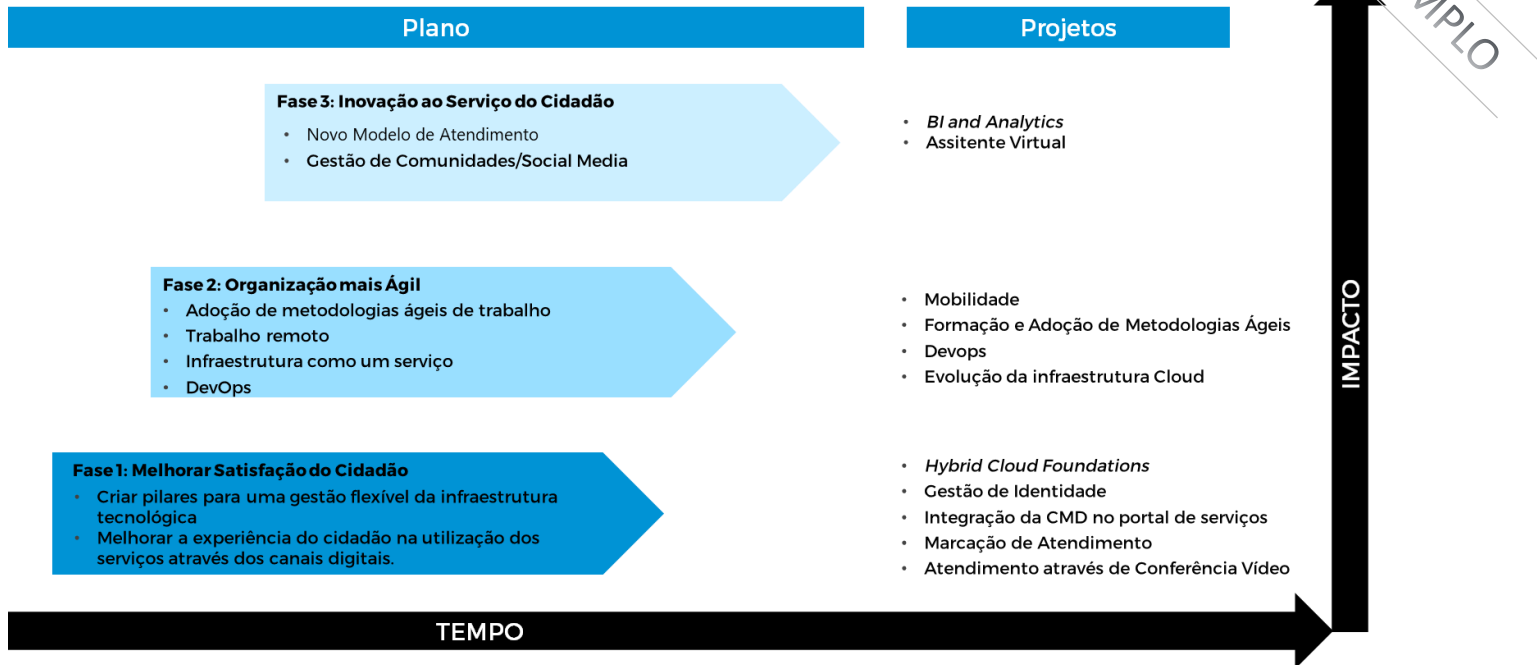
Plano

Projetos

MPLO

Fase 3: Inovação ao Serviço do Cidadão
• Novo Modelo de Atendimento
• Gestão de Comunidades/Social Media

• *BI and Analytics*
• Assitente Virtual

Fase 2: Organização mais Ágil
• Adoção de metodologias ágeis de trabalho
• Trabalho remoto
• Infraestrutura como um serviço
• DevOps

• Mobilidade
• Formação e Adoção de Metodologias Ágeis
• Devops
• Evolução da infraestrutura Cloud

Fase 1: Melhorar Satisfação do Cidadão
• Criar pilares para uma gestão flexível da infraestrutura tecnológica
• Melhorar a experiência do cidadão na utilização dos serviços através dos canais digitais.

• *Hybrid Cloud Foundations*
• Gestão de Identidade
• Integração da CMD no portal de serviços
• Marcação de Atendimento
• Atendimento através de Conferência Vídeo

IMPACTO

TEMPO